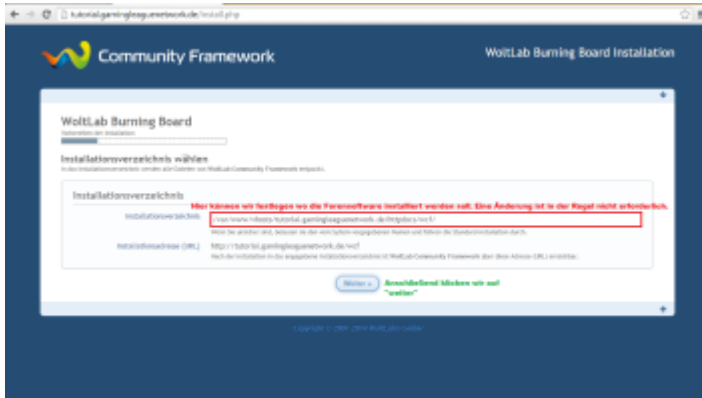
tutorial.gamingleaguenetwork.de/install.php

Community Framework

WoltLab Burning Board Installation

WoltLab Burning Board

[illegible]

Installationsverzeichnis wählen

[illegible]

Installationsverzeichnis

Hier können wir festlegen wo die Forensoftware installiert werden soll. Eine Änderung ist in der Regel nicht erforderlich.

Installationsverzeichnis

/var/www/vhosts/tutorial.gamingleaguenetwork.de/httpdocs/wcf/

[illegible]

Installationsadresse (URL)

http://tutorial.gamingleaguenetwork.de/wcf

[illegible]

Weiter »

Anschließend klicken wir auf "weiter"

Copyright © 2001-2010 WoltLab GmbH